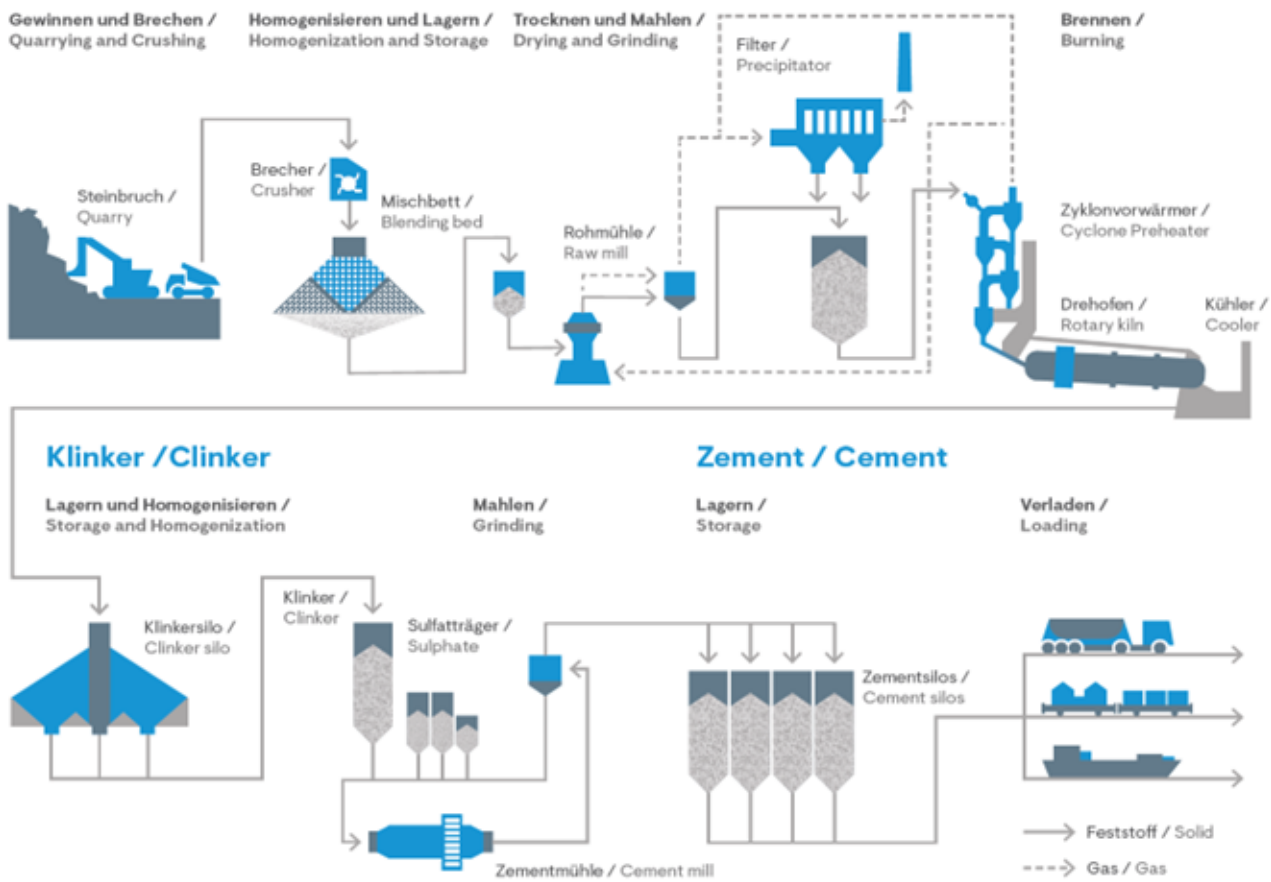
Gewinnen und Brechen / Quarrying and Crushing

Homogenisieren und Lagern / Homogenization and Storage

Trocknen und Mahlen / Drying and Grinding

Brennen / Burning

Filter / Precipitator

Steinbruch / Quarry

Brecher / Crusher

Mischbett / Blending bed

Rohmühle / Raw mill

Zyklonvorwärmer / Cyclone Preheater

Drehofen / Rotary kiln

Kühler / Cooler

Klinker /Clinker

Zement / Cement

Lagern und Homogenisieren / Storage and Homogenization

Mahlen / Grinding

Lagern / Storage

Verladen / Loading

Klinkersilo / Clinker silo

Klinker / Clinker

Sulfatträger / Sulphate

Zementsilos / Cement silos

Zementmühle / Cement mill

Feststoff / Solid

Gas / Gas